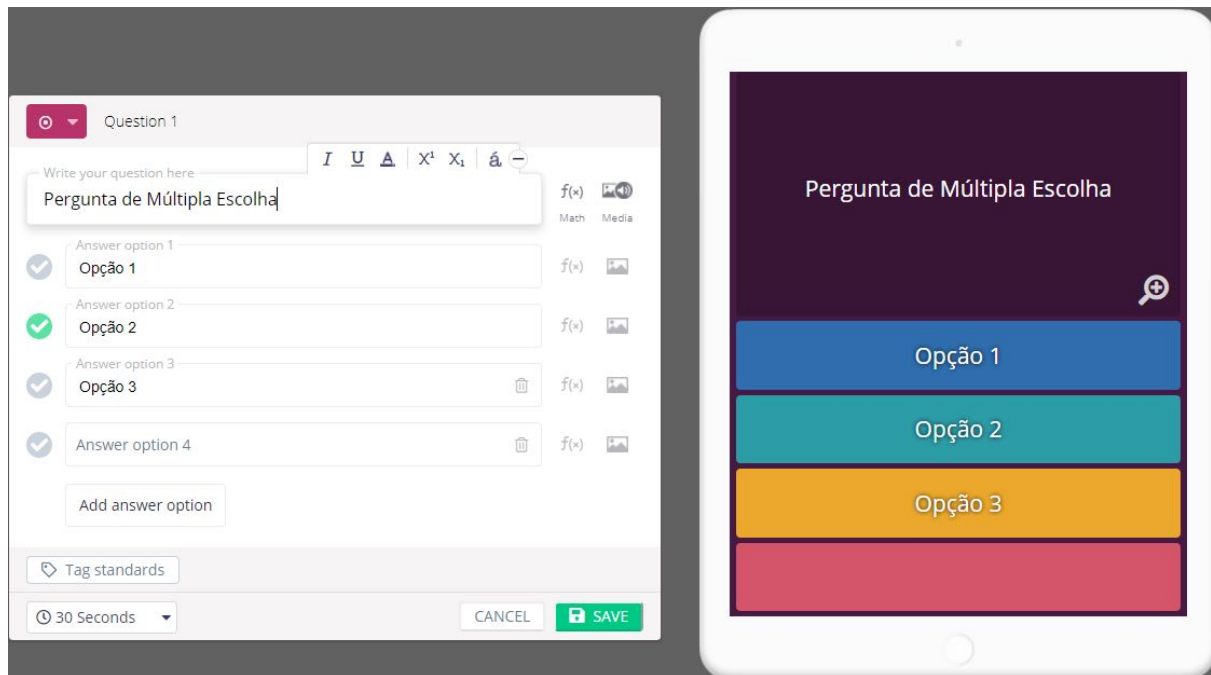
Question 1

Write your question here

I U A X¹ X₁ á

Pergunta de Múltipla Escolha

$f(x)$ Math

Media

Answer option 1
Opção 1

Answer option 2
Opção 2

Answer option 3
Opção 3

Answer option 4

Add answer option

Tag standards

30 Seconds

CANCEL

SAVE

Pergunta de Múltipla Escolha

Opção 1

Opção 2

Opção 3